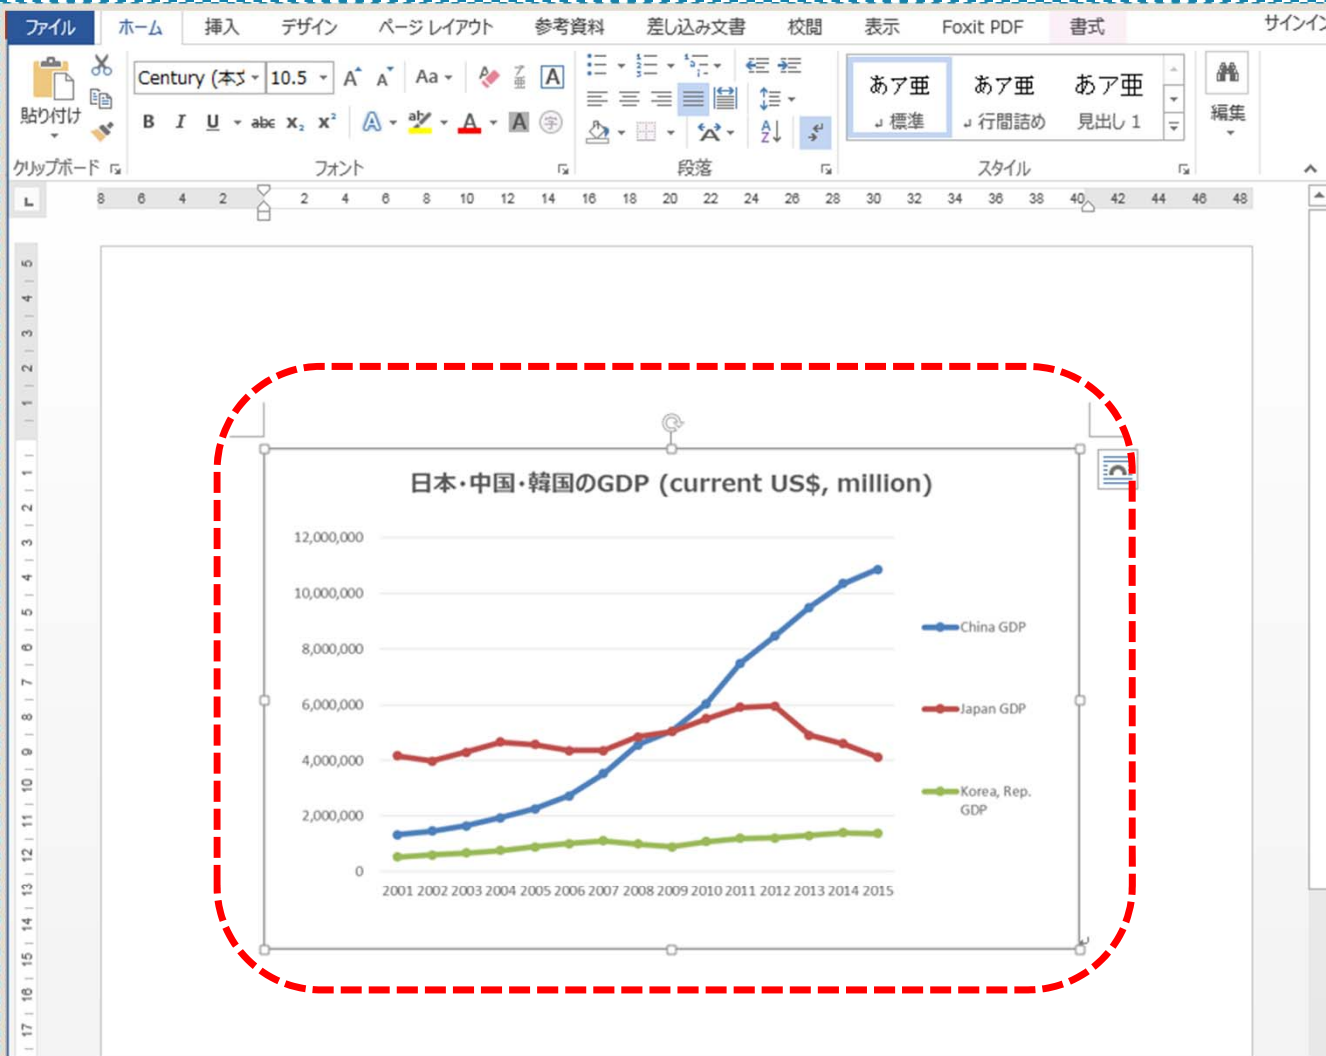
ファイル ホーム 挿入 デザイン ページ レイアウト 参考資料 差し込み文書 校閲 表示 Foxit PDF 書式 サインイン

貼り付け
クリップボード

Century (本文 10.5
Aa
B I U abc $x_2$ $x^2$
A
フォント

段落

あア亜 標準
あア亜 行間詰め
あア亜 見出し 1
スタイル

編集

8 6 4 2 2 4 6 8 10 12 14 16 18 20 22 24 26 28 30 32 34 36 38 40 42 44 46 48

日本・中国・韓国のGDP (current US$, million)

12,000,000
10,000,000
8,000,000
6,000,000
4,000,000
2,000,000
0

2001 2002 2003 2004 2005 2006 2007 2008 2009 2010 2011 2012 2013 2014 2015

China GDP
Japan GDP
Korea, Rep. GDP